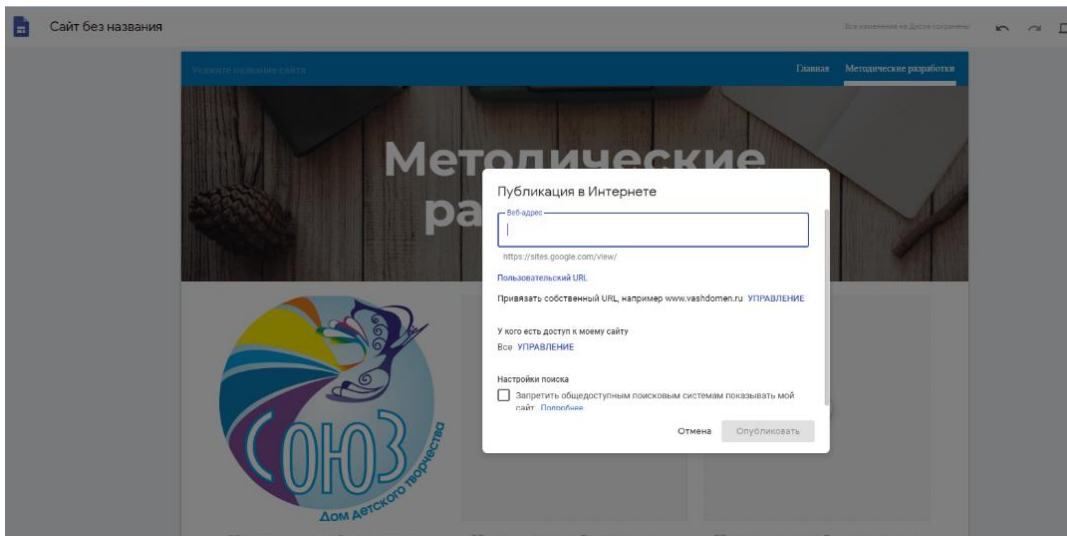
Сайт без названия

Все изменения на Диске сохранены

Укажите название сайта

Главная Методические разработки

Методические ра

Публикация в Интернете

Веб-адрес

https://sites.google.com/view/

Пользовательский URL

Привязать собственный URL, например www.vashdomen.ru УПРАВЛЕНИЕ

У кого есть доступ к моему сайту

Все УПРАВЛЕНИЕ

Настройки поиска

Запретить общедоступным поисковым системам показывать мой сайт Подробнее

Отмена Опубликовать

СОЮЗ

Дом детского творчества